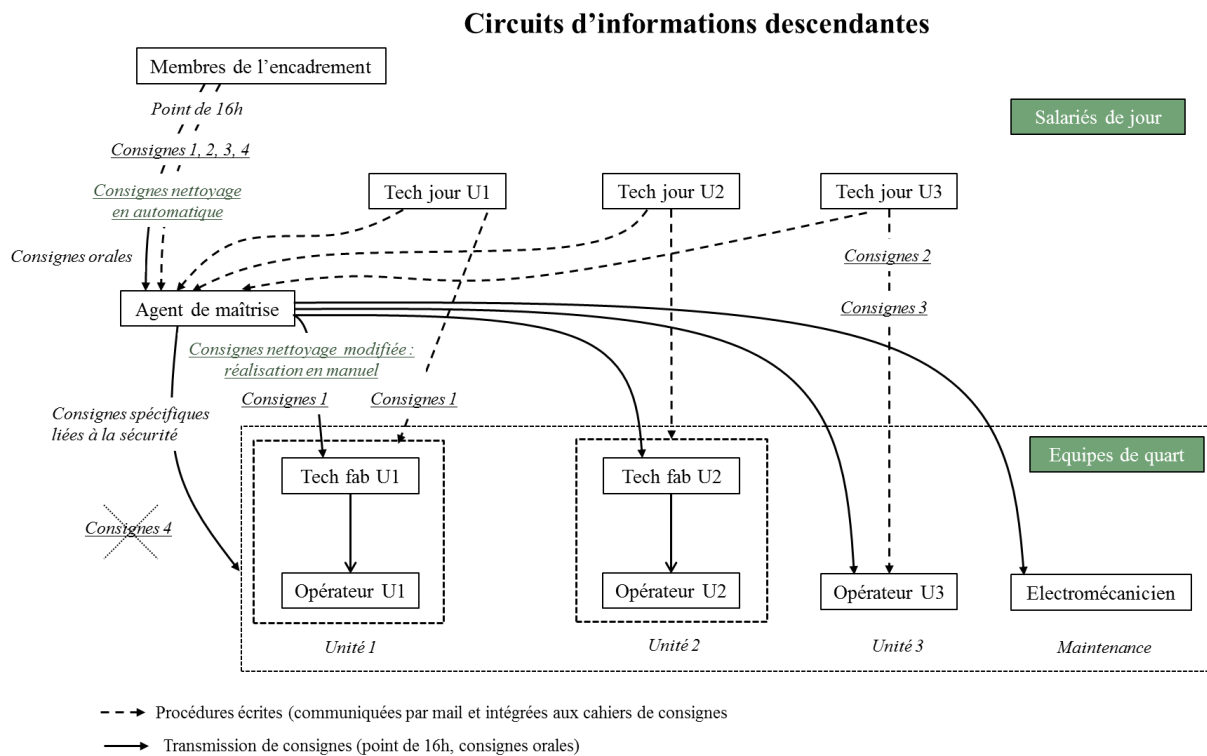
Circuits d'informations descendantes

Membres de l'encadrement

Point de 16h

Consignes 1, 2, 3, 4

Consignes nettoyage en automatique

Salariés de jour

Tech jour U1

Tech jour U2

Tech jour U3

Consignes orales

Agent de maîtrise

Consignes 2

Consignes 3

Consignes nettoyage modifiée : réalisation en manuel

Consignes spécifiques liées à la sécurité

Consignes 1

Consignes 1

Equipes de quart

Tech fab U1

Tech fab U2

Consignes 4

Opérateur U1

Opérateur U2

Opérateur U3

Electromécanicien

Unité 1

Unité 2

Unité 3

Maintenance

Procédures écrites (communiquées par mail et intégrées aux cahiers de consignes

Transmission de consignes (point de 16h, consignes orales)